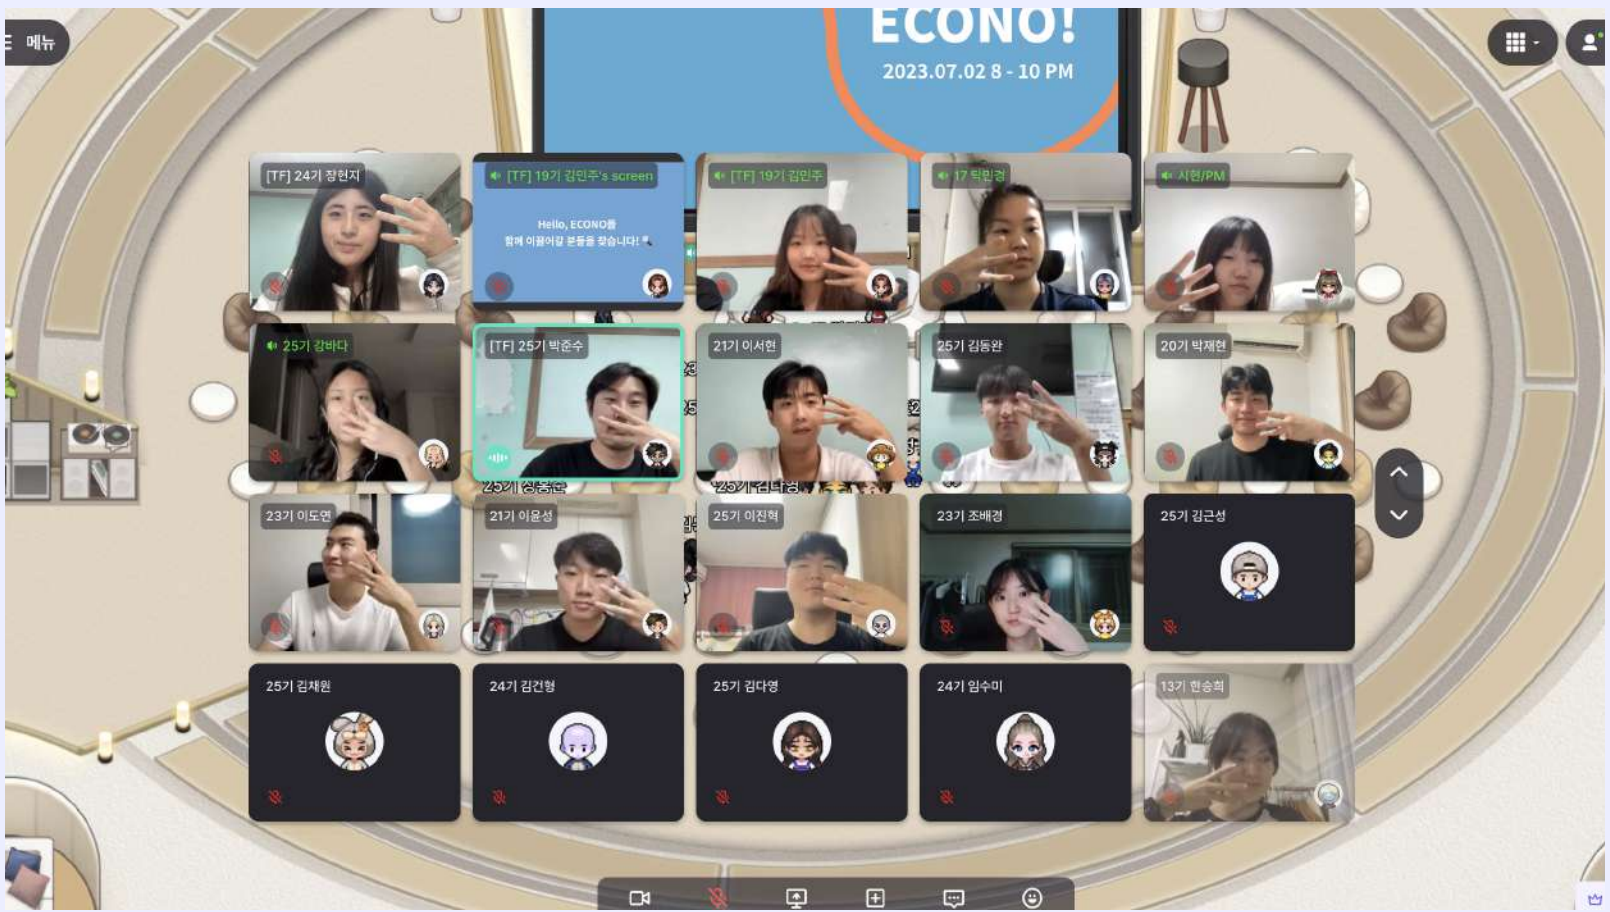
메뉴

ECONO!
2023.07.02 8 - 10 PM

[TF] 24기 장현지

[TF] 19기 김민주's screen

Hello, ECONO를
함께 이끌어갈 분들을 찾습니다!

[TF] 19기 김민주

17 탁민경

시현/PM

25기 강바다

[TF] 25기 박준수

21기 이서현

25기 김동완

20기 박재현

23기 이도연

21기 이윤성

25기 이진혁

23기 조배경

25기 김근성

25기 김채원

24기 김건형

25기 김다영

24기 임수미

13기 한승희